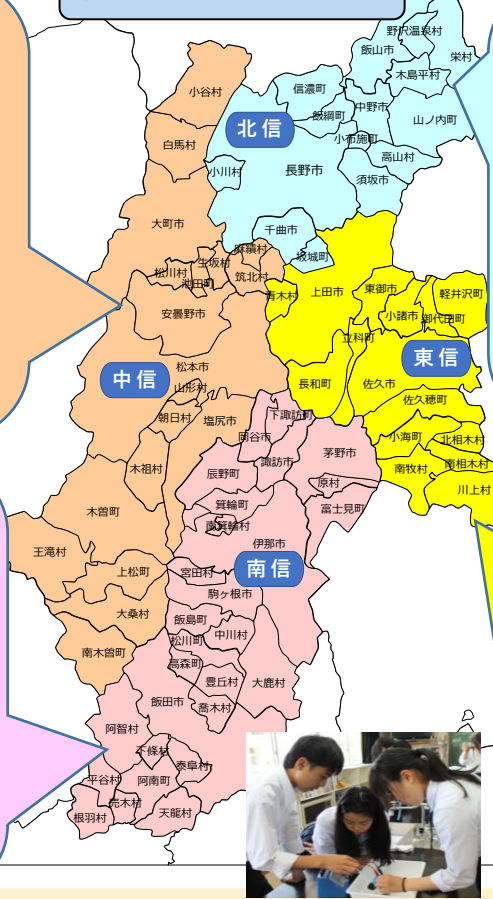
野沢温泉村
栄村
飯山市
木島平村
信濃町
小谷村
北信
飯綱町
中野市
山ノ内町
小布施町
白馬村
高山村
小川村
長野市
須坂市
大町市
千曲市
麻績村
坂城町
生坂村
松川村
池田町
筑北村
青木村
上田市
東御市
軽井沢町
小諸市
御代田町
安曇野市
立科町
東信
中信
松本市
長和町
佐久市
山形村
佐久穂町
朝日村
塩尻市
下諏訪町
小海町
北相木村
岡谷市
茅野市
南相木村
木祖村
辰野町
諏訪市
南牧村
原村
川上村
箕輪町
富士見町
木曽町
南箕輪村
伊那市
王滝村
上松町
宮田村
南信
駒ヶ根市
大桑村
飯島町
中川村
松川町
南木曽町
高森町
豊丘村
大鹿村
飯田市
喬木村
阿智村
下條村
泰阜村
平谷村
阿南町
売木村
根羽村
天龍村